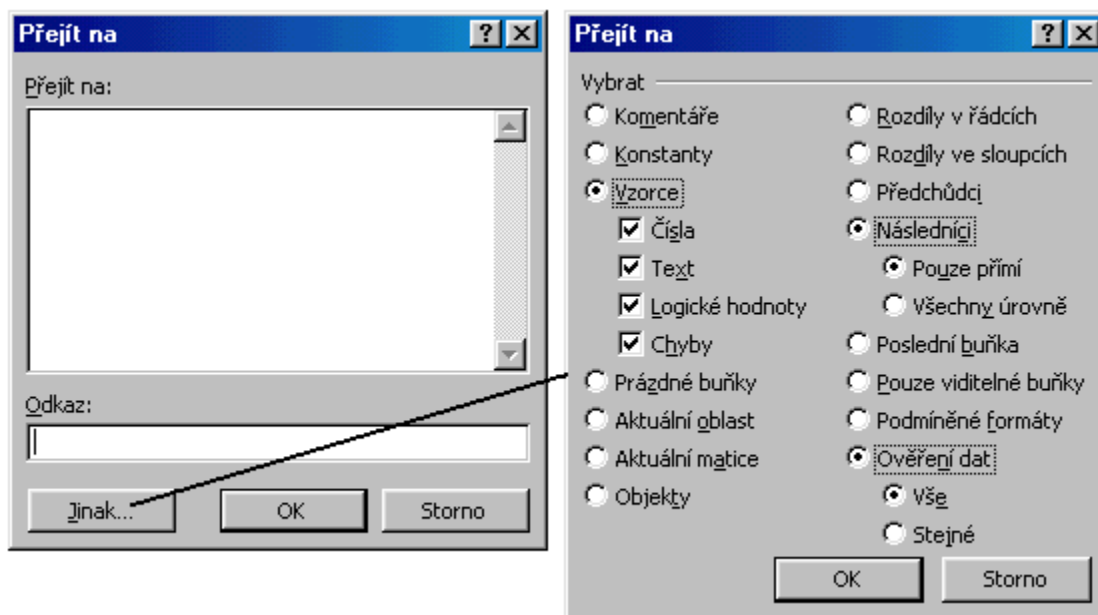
Přejít na ? X

Přejít na:

Odkaz:

Jinak... OK Storno

Přejít na ? X

Vybrat

Komentáře
Konstanty
Vzorce
Čísla
Text
Logické hodnoty
Chyby
Prázdné buňky
Aktuální oblast
Aktuální matice
Objekty

Rozdíly v řádcích
Rozdíly ve sloupcích
Předchůdci
Následníci
Pouze přímí
Všechny úrovně
Poslední buňka
Pouze viditelné buňky
Podmíněné formáty
Ověření dat
Vše
Stejné

OK Storno